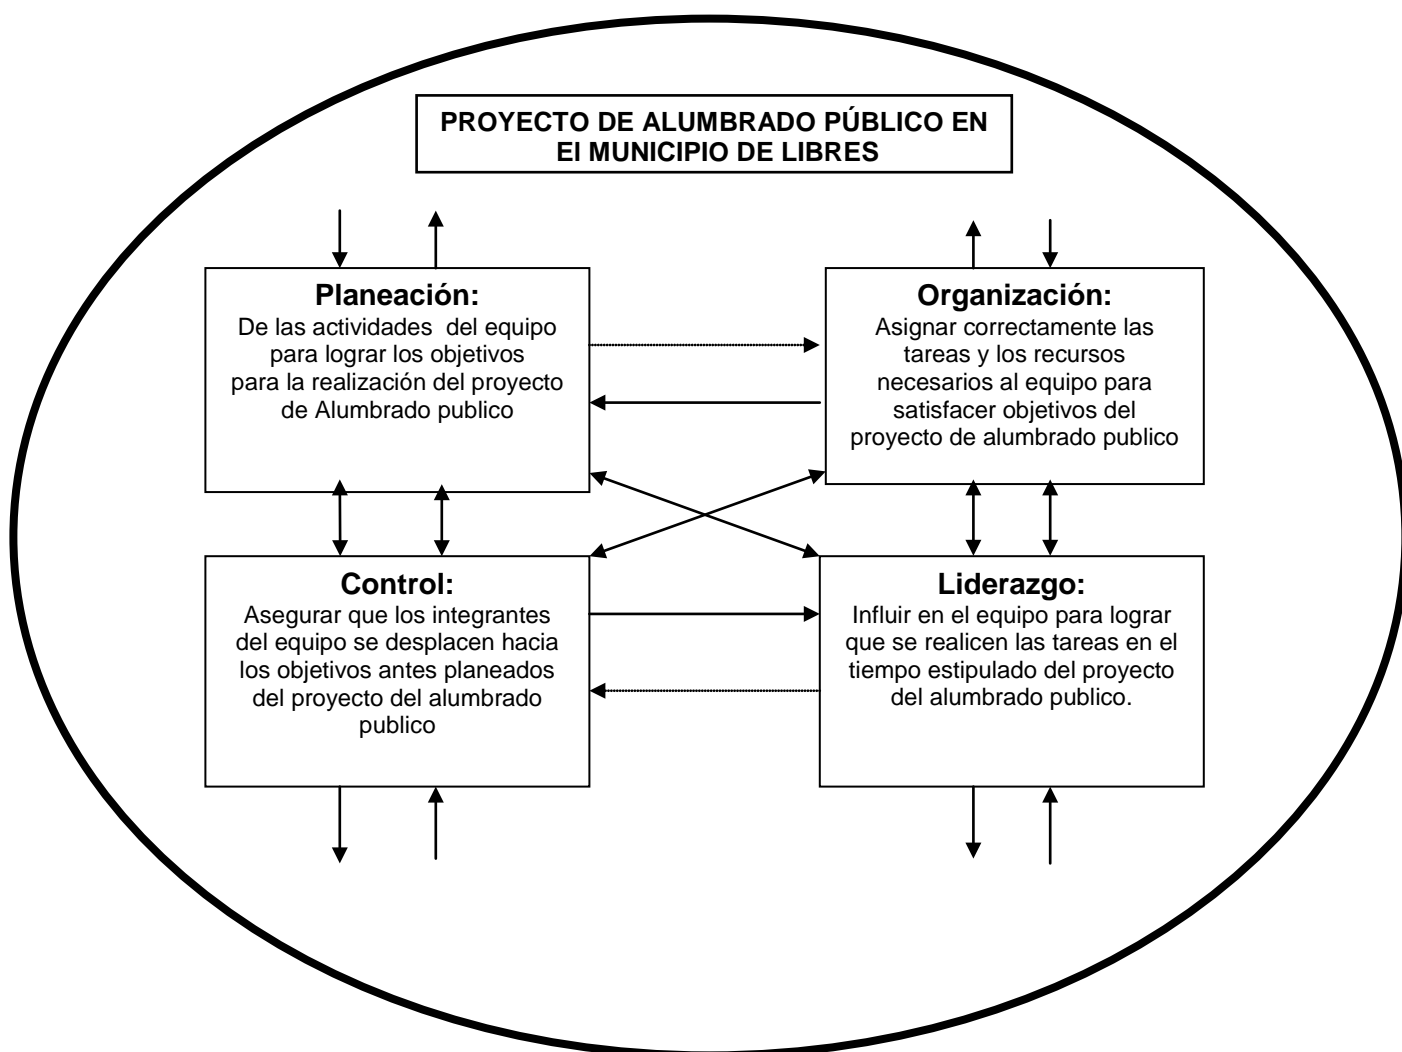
PROYECTO DE ALUMBRADO PÚBLICO EN EI MUNICIPIO DE LIBRES

Planeación:
De las actividades del equipo para lograr los objetivos para la realización del proyecto de Alumbrado publico

Organización:
Asignar correctamente las tareas y los recursos necesarios al equipo para satisfacer objetivos del proyecto de alumbrado publico

Control:
Asegurar que los integrantes del equipo se desplacen hacia los objetivos antes planeados del proyecto del alumbrado publico

Liderazgo:
Influir en el equipo para lograr que se realicen las tareas en el tiempo estipulado del proyecto del alumbrado publico.